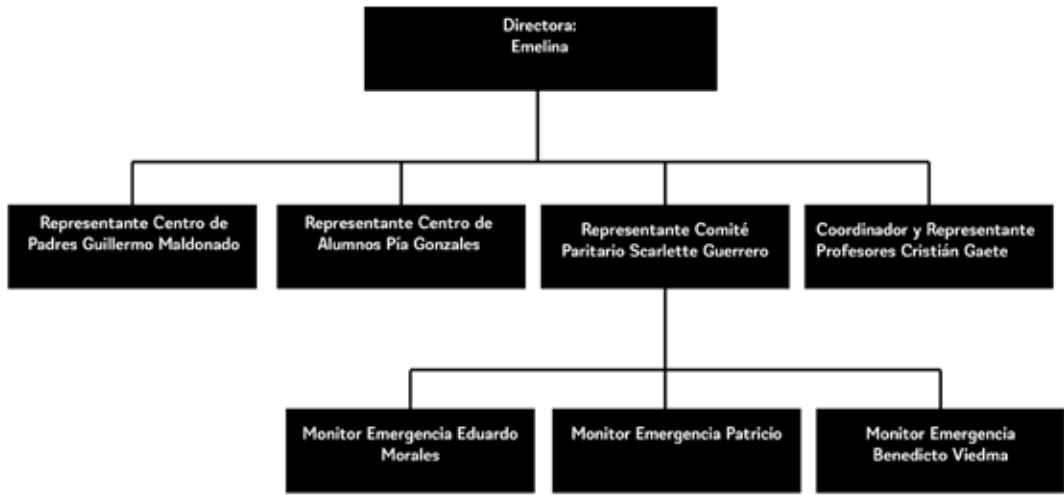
Directora:
Emelina

Representante Centro de Padres Guillermo Maldonado

Representante Centro de Alumnos Pía Gonzales

Representante Comité Paritario Scarlette Guerrero

Coordinador y Representante Profesores Cristián Gaete

Monitor Emergencia Eduardo Morales

Monitor Emergencia Patricio

Monitor Emergencia Benedicto Viedma